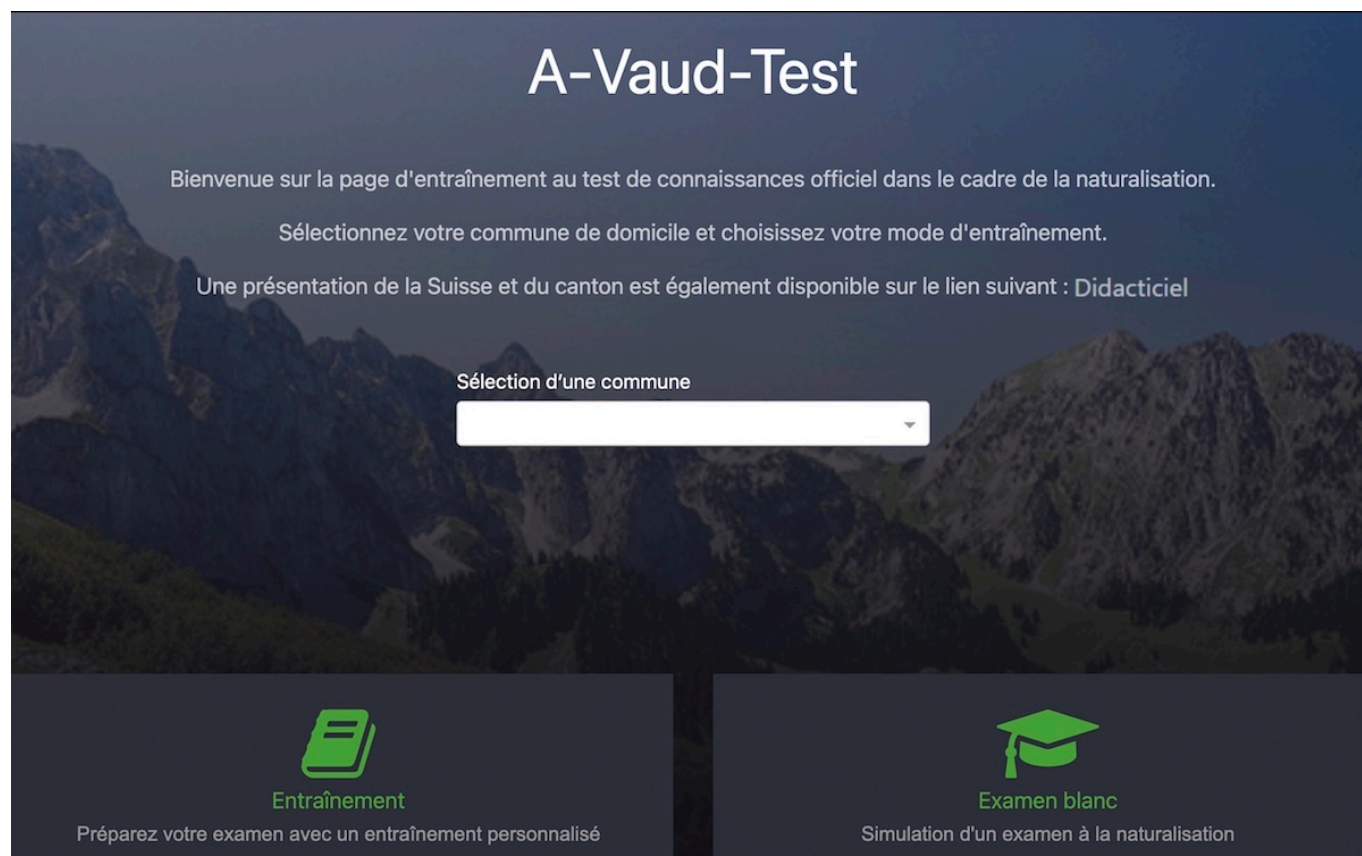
A-Vaud-Test

Bienvenue sur la page d'entraînement au test de connaissances officiel dans le cadre de la naturalisation.

Sélectionnez votre commune de domicile et choisissez votre mode d'entraînement.

Une présentation de la Suisse et du canton est également disponible sur le lien suivant : Didacticiel

Sélection d'une commune

Entraînement
Préparez votre examen avec un entraînement personnalisé

Examen blanc
Simulation d'un examen à la naturalisation